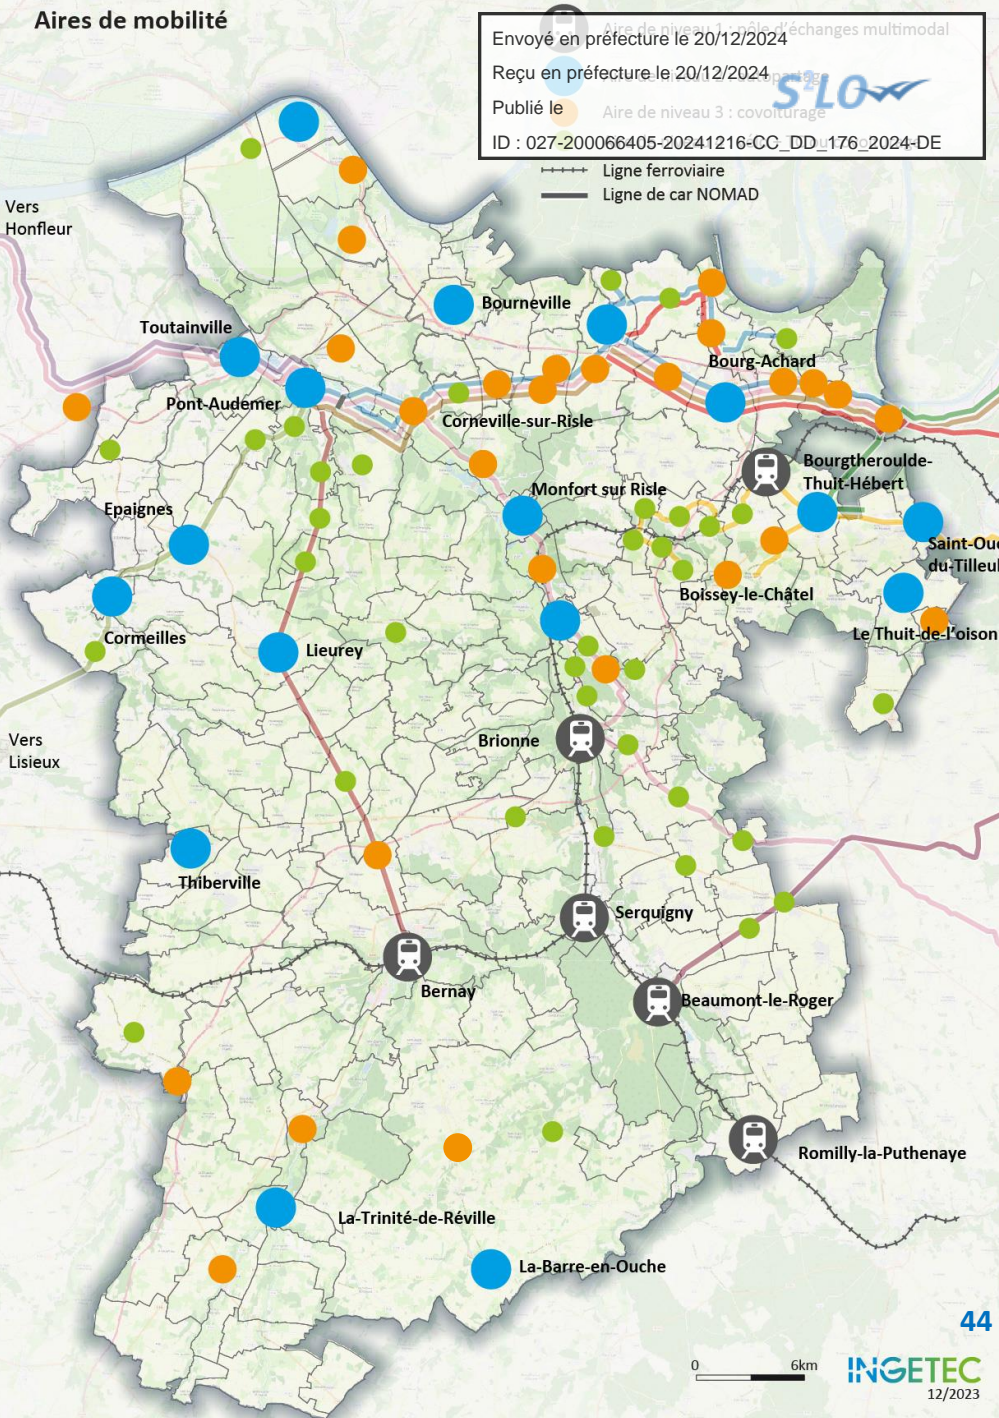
Aires de mobilité

Envoyé en préfecture le 20/12/2024

Reçu en préfecture le 20/12/2024

Publié le

ID : 027-200066405-20241216-CC_DD_176_2024-DE

S²LO

Aire de niveau 1 : pôle d'échanges multimodal

Aire de niveau 3 : covoiturage

Ligne ferroviaire

Ligne de car NOMAD

Vers Honfleur

Toutainville

Bourneville

Bourg-Achard

Pont-Audemer

Corneville-sur-Risle

Bourgtheroulde-Thuit-Hébert

Monfort sur Risle

Saint-Ouen-du-Tilleul

Epaignes

Boissey-le-Châtel

Cormeilles

Le Thuit-de-l'oison

Lieurey

Vers Lisieux

Brionne

Thiberville

Serquigny

Bernay

Beaumont-le-Roger

Romilly-la-Puthenaye

La-Trinité-de-Réville

La-Barre-en-Ouche

44

0 6km

INGETEC
12/2023